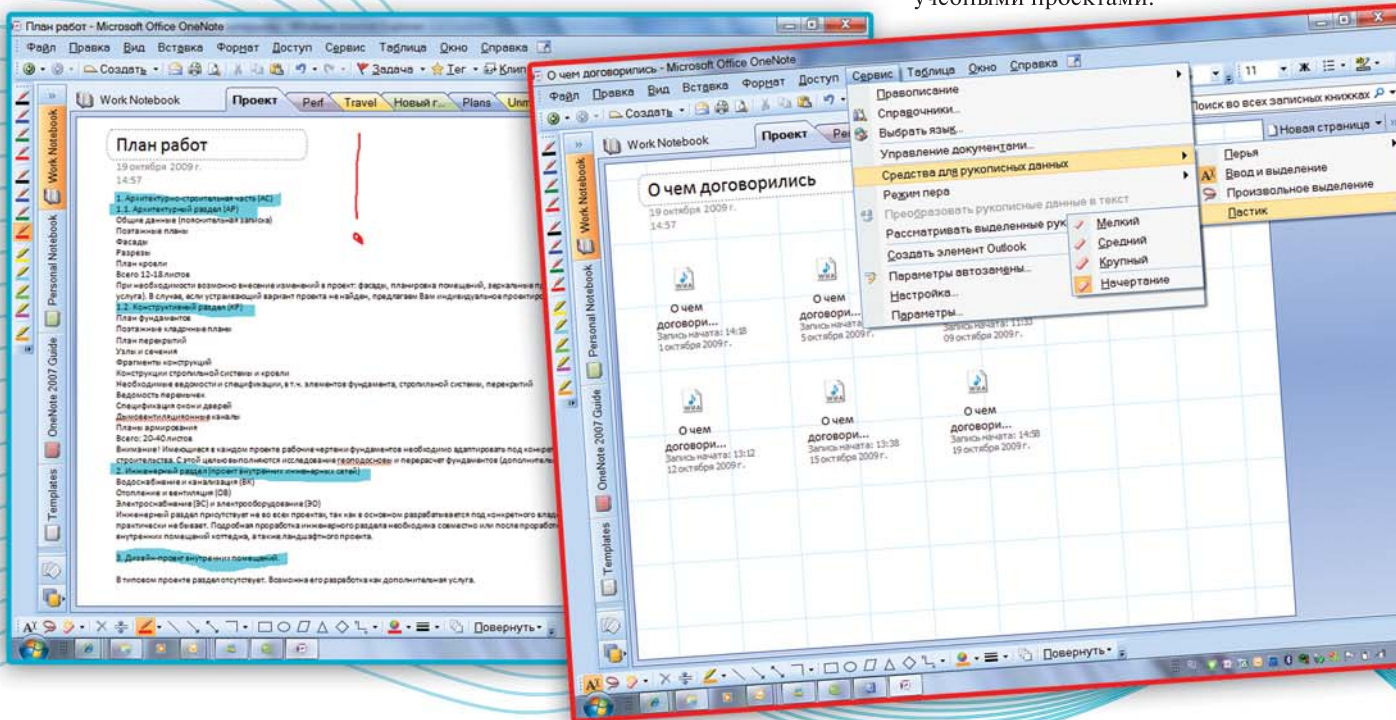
учебными проектами.

План работ - Microsoft Office OneNote

Файл Правка Вид Вставка Формат Доступ Сервис Таблица Окно Справка

Создать Задача Тег Клип

Work Notebook Проект Perf Travel Новый г... Plans Unm

Work Notebook Personal Notebook OneNote 2007 Guide Templates

План работ

19 октября 2009 г.
14:57

1. Архитектурно-строительная часть (АС)
1.1. Архитектурный раздел (АР)
Общие данные (пояснительная записка)
Поэтажные планы
Фасады
Разрезы
План кровли
Всего 12-18 листов
При необходимости возможно внесение изменений в проект: фасады, планировка помещений, зеркальные п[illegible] услуга). В случае, если устраивающий вариант проекта не найден, предлагаем Вам индивидуальное проектир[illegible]
1.2. Конструктивный раздел (КР)
План фундаментов
Поэтажные кладочные планы
План перекрытий
Узлы и сечения
Фрагменты конструкций
Конструкции стропильной системы и кровли
Необходимые ведомости и спецификации, в т.ч. элементов фундамента, стропильной системы, перекрытий
Ведомость перемычек
Спецификация окон и дверей
Дымовентиляционные каналы
Планы армирования
Всего: 20-40 листов
Внимание! Имеющиеся в каждом проекте рабочие чертежи фундаментов необходимо адаптировать под конкре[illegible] строительства. С этой целью выполняются исследования геоподосновы и перерасчет фундаментов (дополнитель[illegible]
2. Инженерный раздел (проект внутренних инженерных сетей)
Водоснабжение и канализация (ВК)
Отопление и вентиляция (ОВ)
Электроснабжение (ЭС) и электрооборудование (ЭО)
Инженерный раздел присутствует не во всех проектах, так как в основном разрабатывается под конкретного влад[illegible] практически не бывает. Подробная проработка инженерного раздела необходима совместно или после проработ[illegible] внутренних помещений коттеджа, а также ландшафтного проекта.

3. Дизайн-проект внутренних помещений.

В типовом проекте раздел отсутствует. Возможна его разработка как дополнительная услуга.

Повернуть

О чем договорились - Microsoft Office OneNote

Файл Правка Вид Вставка Формат Доступ Сервис Таблица Окно Справка

Создать

Поиск во всех записных книжках

Work Notebook Проект Ре

Новая страница

Work Notebook Personal Notebook OneNote 2007 Guide Templates

О чем договорились

19 октября 2009 г.
14:57

О чем договори...
Запись начата: 14:18
1 октября 2009 г.

О чем договори...
Запись начата:
5 октября 2009 г.

Запись начата: 11:33
09 октября 2009 г.

О чем договори...
Запись начата: 13:12
12 октября 2009 г.

О чем договори...
Запись начата: 13:38
15 октября 2009 г.

О чем договори...
Запись начата: 14:58
19 октября 2009 г.

Правописание
Справочники...
Выбрать язык...
Управление документами...
Средства для рукописных данных
Режим пера
Преобразовать рукописные данные в текст
Рассматривать выделенные рук
Создать элемент Outlook
Параметры автозамены...
Настройка...
Параметры...

Перья
Ввод и выделение
Произвольное выделение
Ластик

Мелкий
Средний
Крупный
Начертание

Повернуть